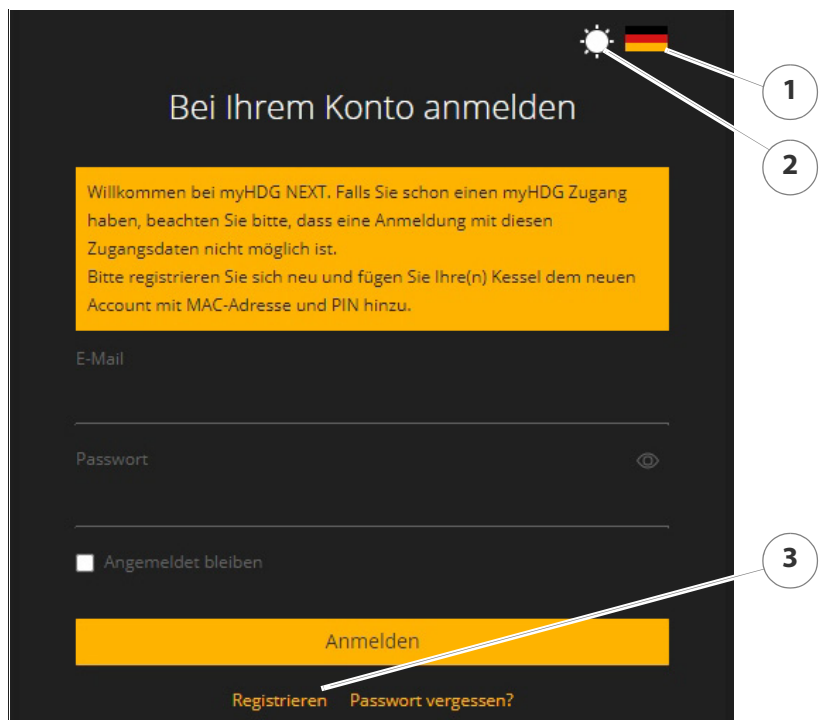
1

2

Bei Ihrem Konto anmelden

Willkommen bei myHDG NEXT. Falls Sie schon einen myHDG Zugang haben, beachten Sie bitte, dass eine Anmeldung mit diesen Zugangsdaten nicht möglich ist.
Bitte registrieren Sie sich neu und fügen Sie Ihre(n) Kessel dem neuen Account mit MAC-Adresse und PIN hinzu.

E-Mail

Passwort

Angemeldet bleiben

3

Anmelden

Registrieren Passwort vergessen?